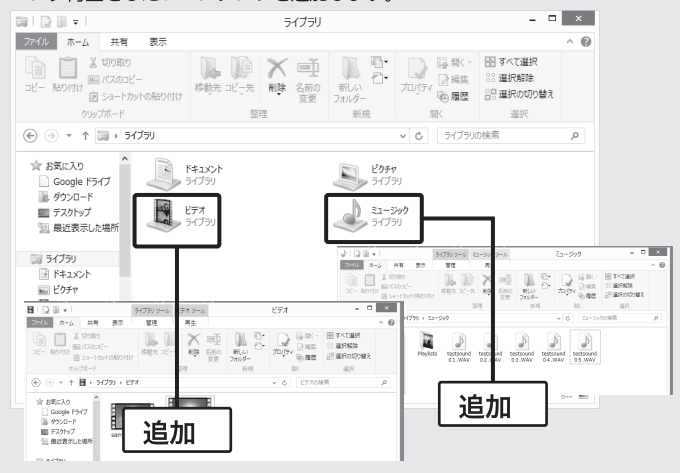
ライブラリ

ファイル ホーム 共有 表示

コピー 貼り付け 切り取り パスのコピー ショートカットの貼り付け クリップボード

移動先 コピー先 削除 名前の変更 整理

新しいフォルダー 新規

プロパティ 開く 編集 履歴 開く

すべて選択 選択解除 選択の切り替え 選択

ライブラリ

ライブラリの検索

お気に入り
Google ドライブ
ダウンロード
デスクトップ
最近表示した場所

ライブラリ
ドキュメント
ピクチャ

ドキュメント ライブラリ

ピクチャ ライブラリ

ビデオ ライブラリ

ミュージック ライブラリ

ライブラリ ツール ミュージック ツール ミュージック

ファイル ホーム 共有 表示 管理 再生

ライブラリ › ミュージック

ミュージックの検索

Playlists testsound 01.WAV testsound 02.WAV testsound 03.WAV testsound 04.WAV testsound 05.WAV

ライブラリ ツール ビデオ ツール ビデオ

ファイル ホーム 共有 表示 管理 再生

ライブラリ › ビデオ

ビデオの検索

お気に入り
Google ドライブ
ダウンロード
デスクトップ
最近表示した場所

sam

追加

追加